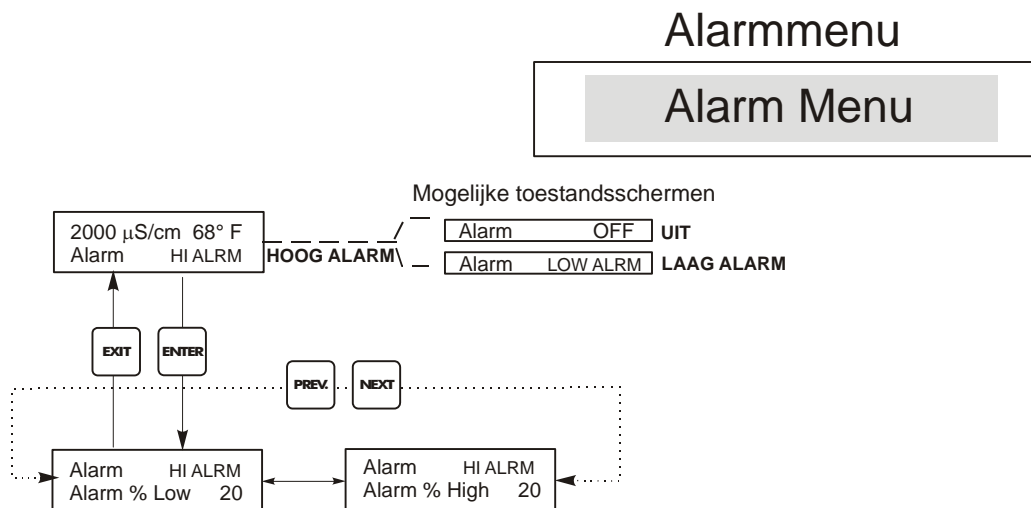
Alarmmenu

Alarm Menu

Mogelijke toestandsschermen

2000 $\mu$S/cm 68° F
Alarm HI ALRM

HOOG ALARM

Alarm OFF UIT

Alarm LOW ALRM LAAG ALARM

EXIT

ENTER

PREV.

NEXT

Alarm HI ALRM
Alarm % Low 20

Alarm HI ALRM
Alarm % High 20